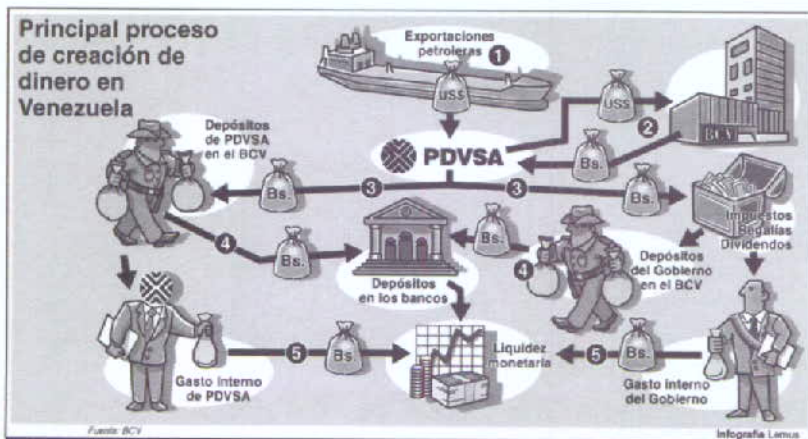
Principal proceso de creación de dinero en Venezuela

Exportaciones petroleras 1

US$

US$

2

BCV

Depósitos de PDVSA en el BCV

PDVSA

Bs.

Bs.

3

3

Bs.

Impuestos Regalías Dividendos

4

Bs.

Bs.

Depósitos en los bancos

4

Depósitos del Gobierno en el BCV

5

Bs

Liquidez monetaria

5

Bs.

Gasto interno de PDVSA

Gasto interno del Gobierno

Fuente: BCV

Infografía Lemus